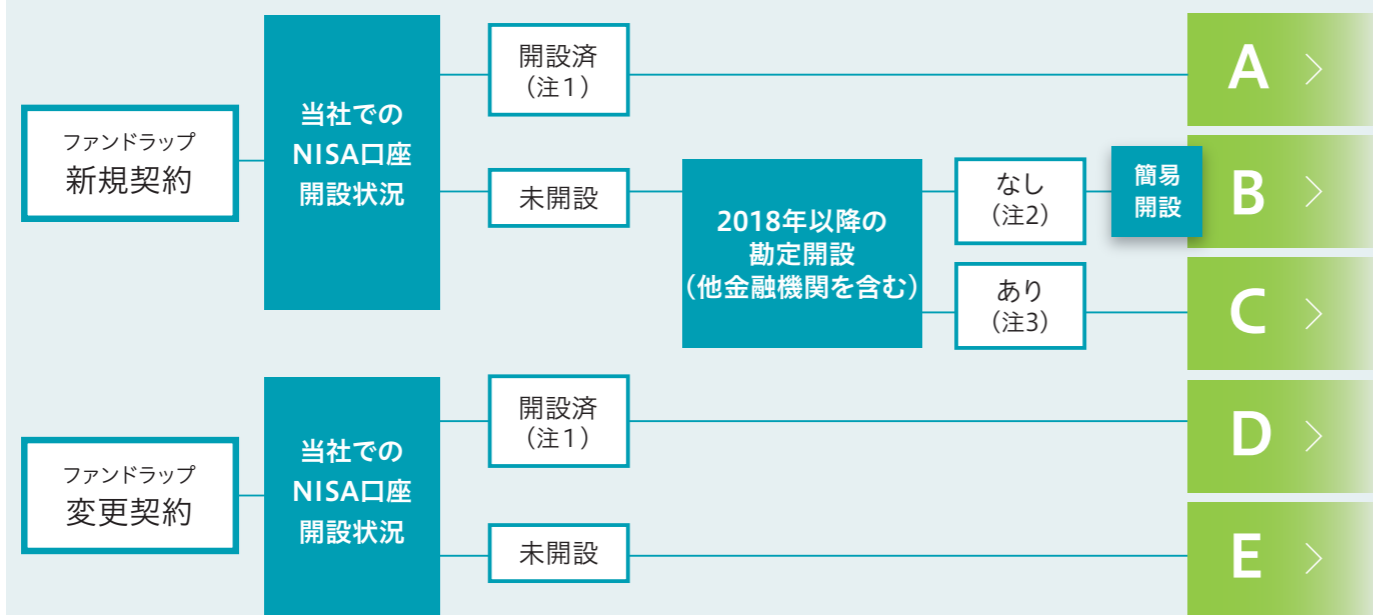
ファンドラップ
新規契約

当社での
NISA口座
開設状況

開設済
（注１）

A

未開設

2018年以降の
勘定開設
（他金融機関を含む）

なし
（注2）

簡易
開設

B

あり
（注3）

C

ファンドラップ
変更契約

当社での
NISA口座
開設状況

開設済
（注１）

D

未開設

E